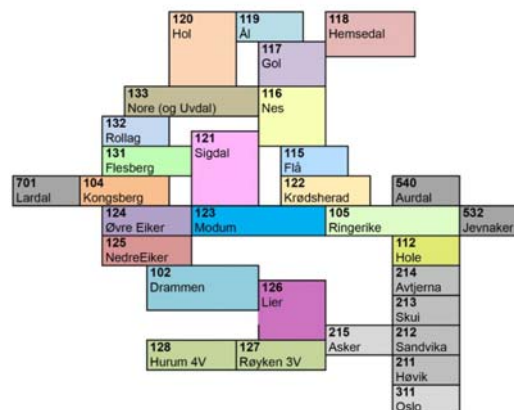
120
Hol

119
Ål

118
Hemsedal

117
Gol

133
Nore (og Uvdal)

116
Nes

132
Rollag

121
Sigdal

131
Flesberg

115
Flå

701
Lardal

104
Kongsberg

122
Krødsherad

540
Aurdal

124
Øvre Eiker

123
Modum

105
Ringerike

532
Jevnaker

125
NedreEiker

112
Hole

102
Drammen

126
Lier

214
Avtjerna

213
Skui

215
Asker

212
Sandvika

128
Hurum 4V

127
Røyken 3V

211
Høvik

311
Oslo